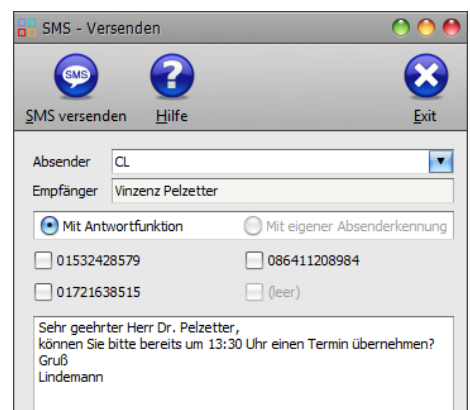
SMS - Versenden

SMS
SMS versenden

?
Hilfe

Exit

Absender CL
Empfänger Vinzenz Pelzetter

Mit Antwortfunktion
Mit eigener Absenderkennung

01532428579
086411208984
01721638515
(leer)

Sehr geehrter Herr Dr. Pelzetter,
können Sie bitte bereits um 13:30 Uhr einen Termin übernehmen?
Gruß
Lindemann